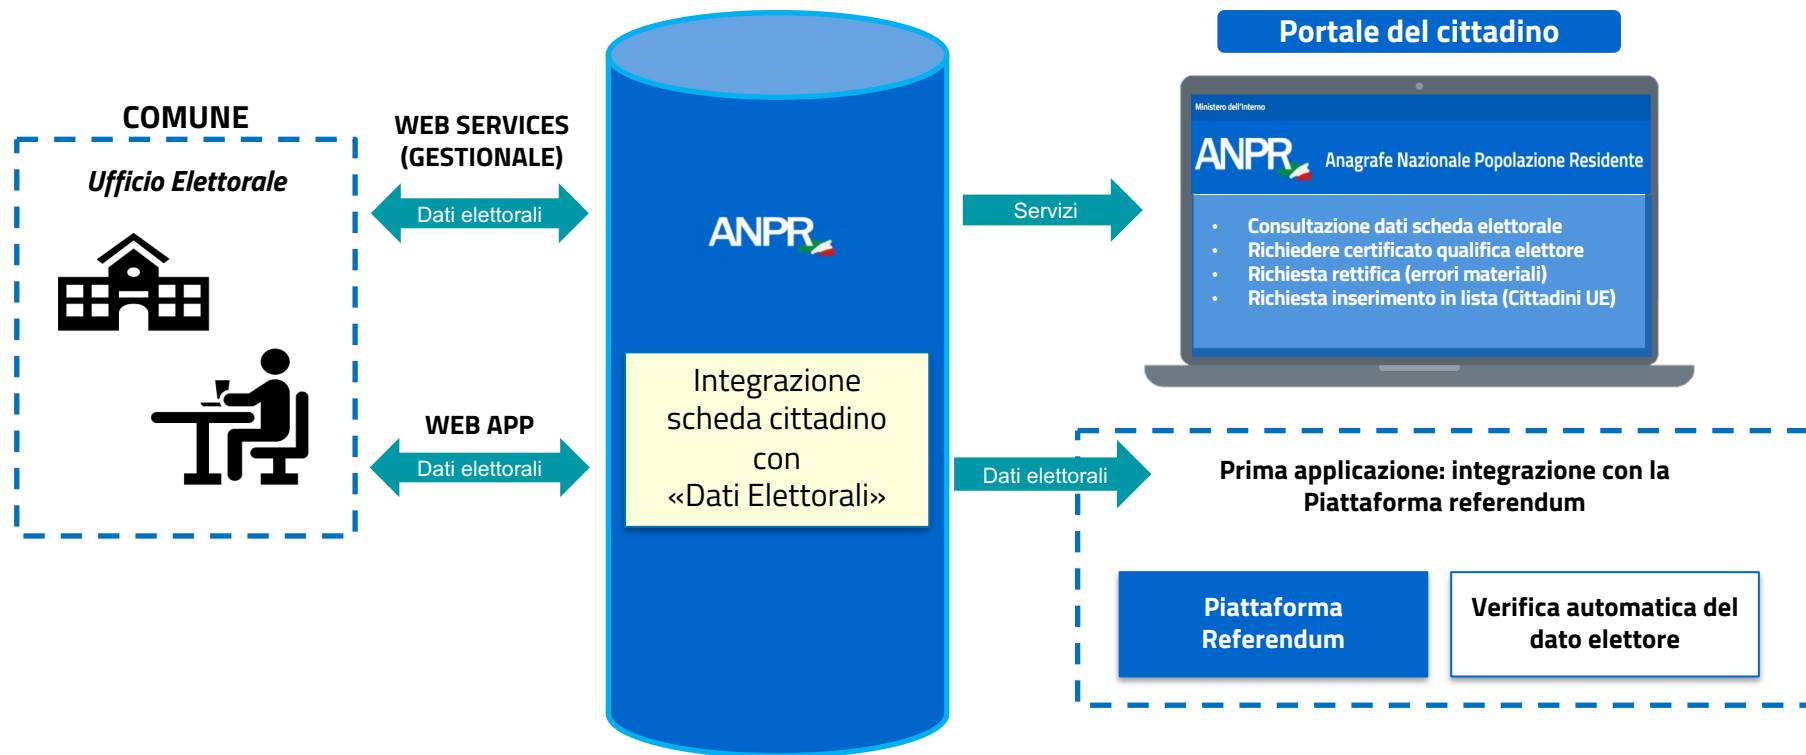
COMUNE

Ufficio Elettorale

WEB SERVICES (GESTIONALE)

Dati elettorali

WEB APP

Dati elettorali

ANPR

Integrazione scheda cittadino con «Dati Elettorali»

Portale del cittadino

Servizi

Ministero dell'Interno

ANPR Anagrafe Nazionale Popolazione Residente

- Consultazione dati scheda elettorale
- Richiedere certificato qualifica elettore
- Richiesta rettifica (errori materiali)
- Richiesta inserimento in lista (Cittadini UE)

Dati elettorali

Prima applicazione: integrazione con la Piattaforma referendum

Piattaforma Referendum

Verifica automatica del dato elettore